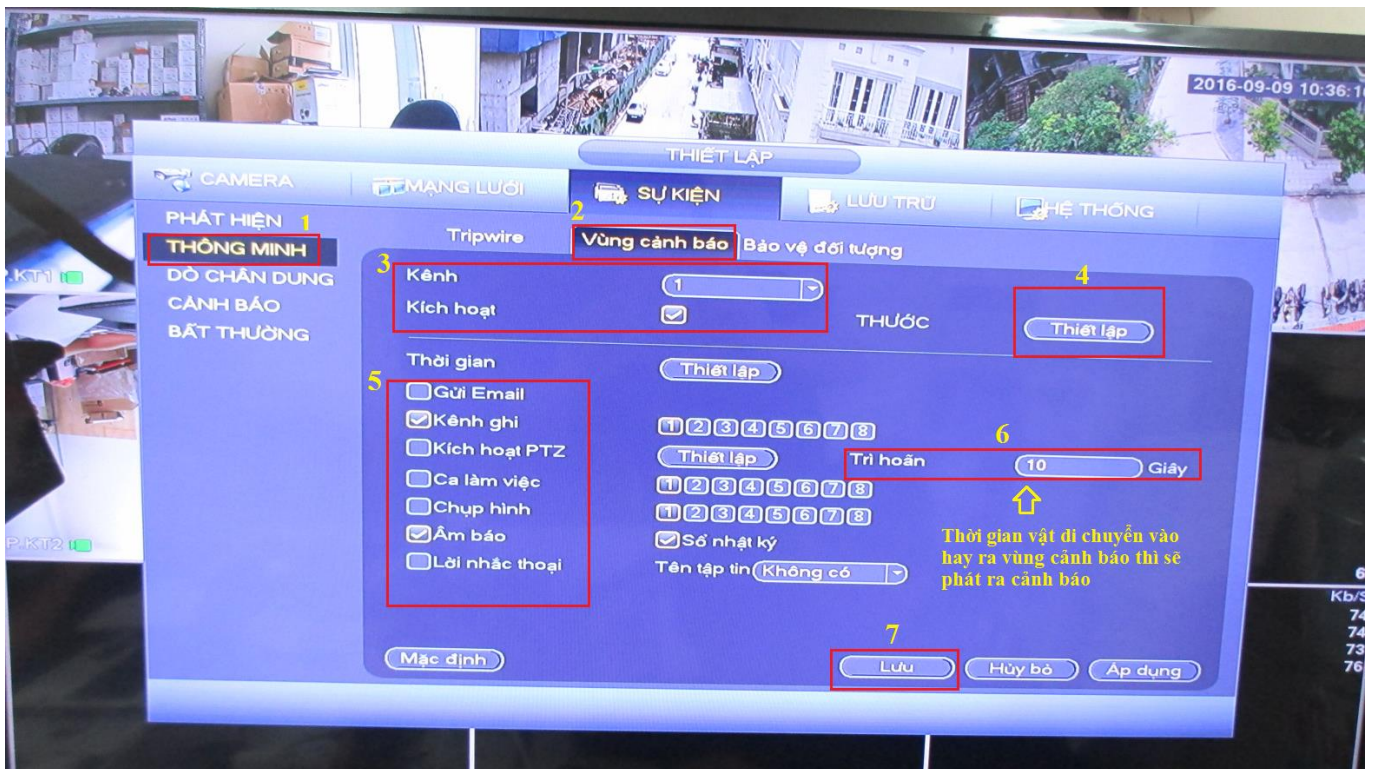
2016-09-09 10:36:1

THIẾT LẬP

CAMERA
MẠNG LƯỚI
SỰ KIỆN
LƯU TRỮ
HỆ THỐNG

PHÁT HIỆN 1
THÔNG MINH
DÒ CHÂN DUNG
CẢNH BÁO
BẤT THƯỜNG

P.KT1
P.KT2

2
Tripwire
Vùng cảnh báo
Bảo vệ đối tượng

3
Kênh 1
Kích hoạt

4
THƯỚC
Thiết lập

Thời gian
Thiết lập

5
Gửi Email
Kênh ghi
Kích hoạt PTZ
Ca làm việc
Chụp hình
Âm báo
Lời nhắc thoại

1 2 3 4 5 6 7 8
Thiết lập
1 2 3 4 5 6 7 8
1 2 3 4 5 6 7 8
Sổ nhật ký
Tên tập tin Không có

6
Trì hoãn 10 Giây

Thời gian vật di chuyển vào hay ra vùng cảnh báo thì sẽ phát ra cảnh báo

7
Mặc định
Lưu
Hủy bỏ
Áp dụng

6
Kb/S
74
74
73
76